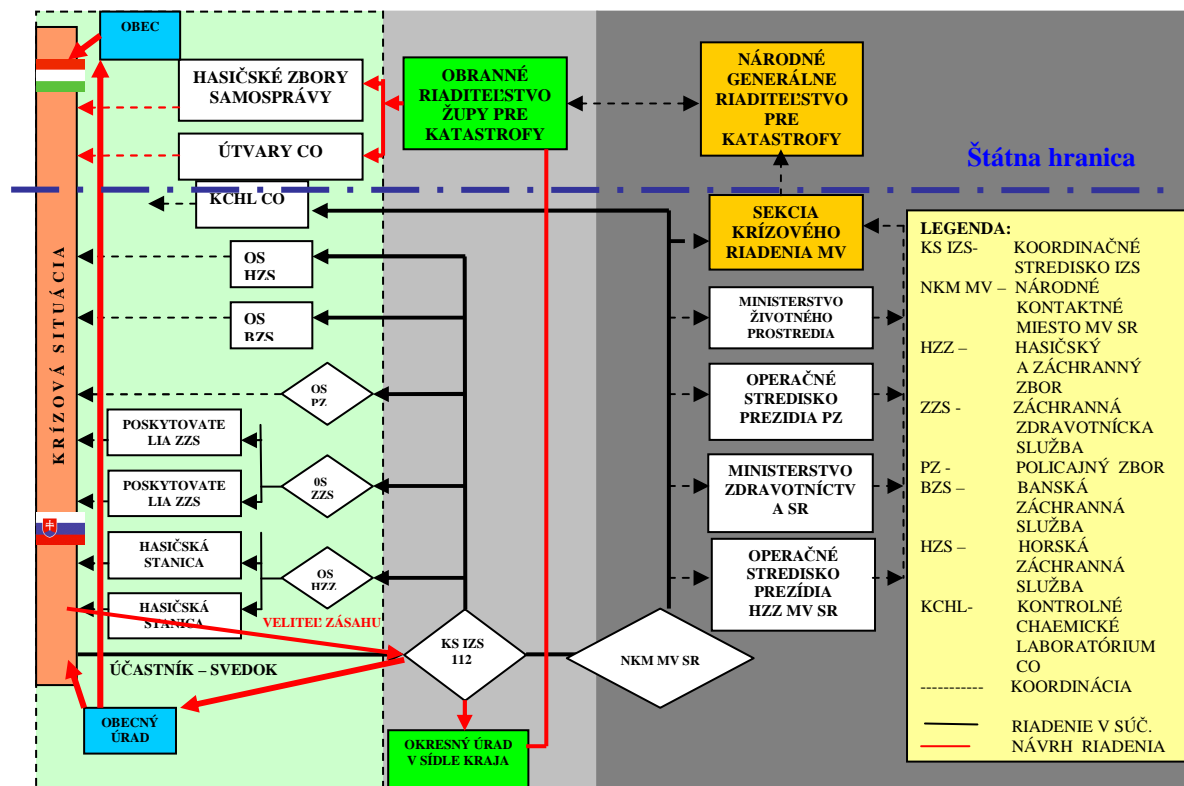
OBEC

HASIČSKÉ ZBORY SAMOSPRÁVY

ÚTVARY CO

OBRANNÉ RIADITEĽSTVO ŽUPY PRE KATASTROFY

NÁRODNÉ GENERÁLNE RIADITEĽSTVO PRE KATASTROFY

Štátna hranica

KCHL CO

SEKCIA KRÍZOVÉHO RIADENIA MV

KRÍZOVÁ SITUÁCIA

OS HZS

OS BZS

OS PZ

MINISTERSTVO ŽIVOTNÉHO PROSTREDIA

OPERAČNÉ STREDISKO PREZIDIA PZ

POSKYTOVATELIA ZZS

POSKYTOVATELIA ZZS

0S ZZS

MINISTERSTVO ZDRAVOTNÍCTVA SR

HASIČSKÁ STANICA

OS HZZ

OPERAČNÉ STREDISKO PREZÍDIA HZZ MV SR

HASIČSKÁ STANICA

VELITEĽ ZÁSAHU

KS IZS 112

NKM MV SR

ÚČASTNÍK – SVEDOK

OBECNÝ ÚRAD

OKRESNÝ ÚRAD V SÍDLE KRAJA

LEGENDA:
KS IZS- KOORDINAČNÉ STREDISKO IZS
NKM MV – NÁRODNÉ KONTAKTNÉ MIESTO MV SR
HZZ – HASIČSKÝ A ZÁCHRANNÝ ZBOR
ZZS - ZÁCHRANNÁ ZDRAVOTNÍCKA SLUŽBA
PZ - POLICAJNÝ ZBOR
BZS – BANSKÁ ZÁCHRANNÁ SLUŽBA
HZS – HORSKÁ ZÁCHRANNÁ SLUŽBA
KCHL- KONTROLNÉ CHAEMICKÉ LABORATÓRIUM CO
----------- KOORDINÁCIA
RIADENIE V SÚČ.
NÁVRH RIADENIA